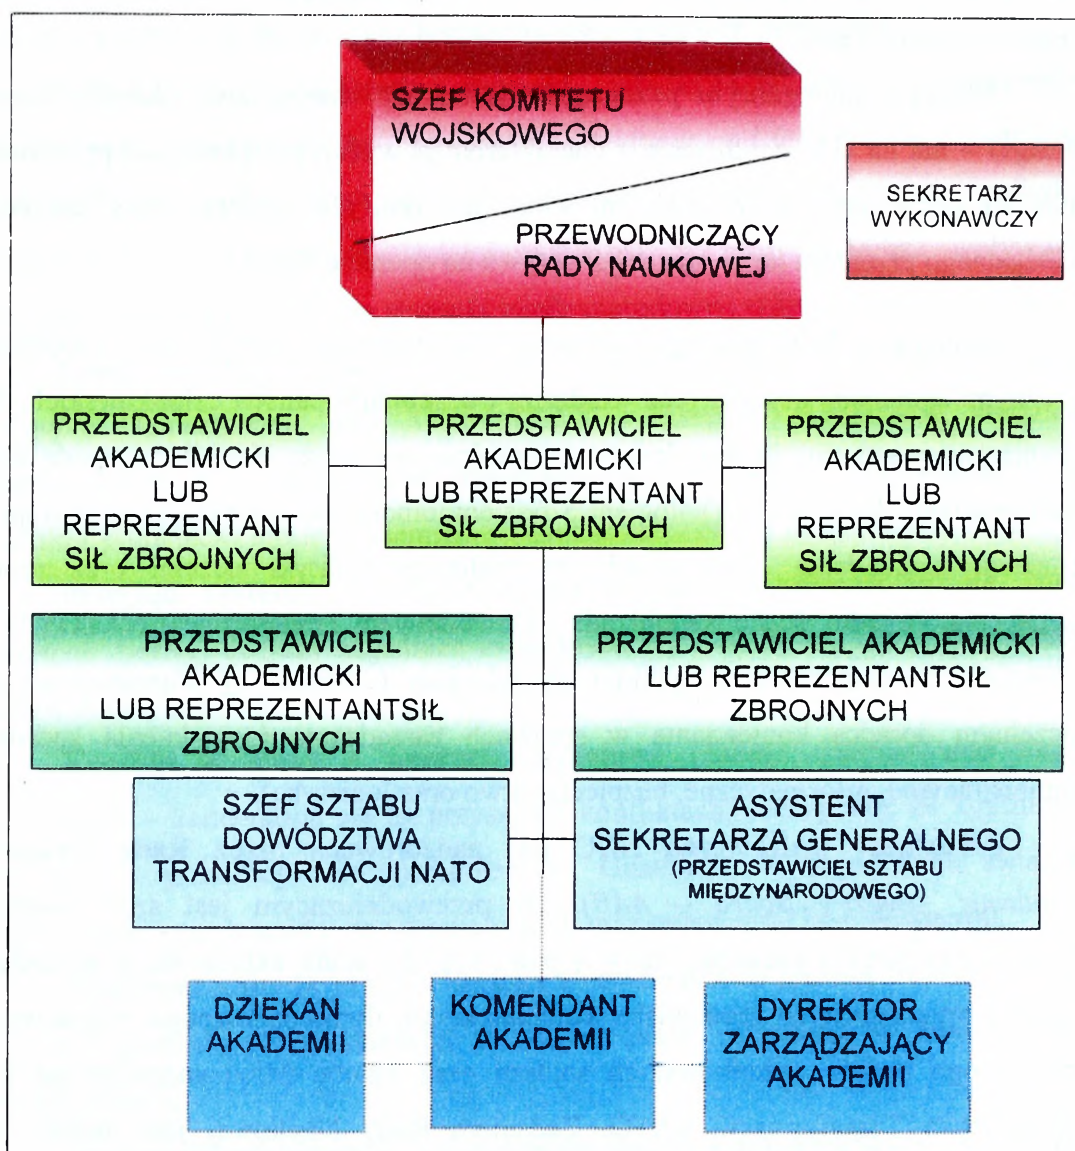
SZEF KOMITETU WOJSKOWEGO

PRZEWODNICZĄCY RADY NAUKOWEJ

SEKRETARZ WYKONAWCZY

PRZEDSTAWICIEL AKADEMICKI LUB REPREZENTANT SIŁ ZBROJNYCH

PRZEDSTAWICIEL AKADEMICKI LUB REPREZENTANT SIŁ ZBROJNYCH

PRZEDSTAWICIEL AKADEMICKI LUB REPREZENTANT SIŁ ZBROJNYCH

PRZEDSTAWICIEL AKADEMICKI LUB REPREZENTANTSIŁ ZBROJNYCH

PRZEDSTAWICIEL AKADEMICKI LUB REPREZENTANTSIŁ ZBROJNYCH

SZEF SZTABU DOWÓDZTWA TRANSFORMACJI NATO

ASYSTENT SEKRETARZA GENERALNEGO (PRZEDSTAWICIEL SZTABU MIĘDZYNARODOWEGO)

DZIEKAN AKADEMII

KOMENDANT AKADEMII

DYREKTOR ZARZĄDZAJĄCY AKADEMII